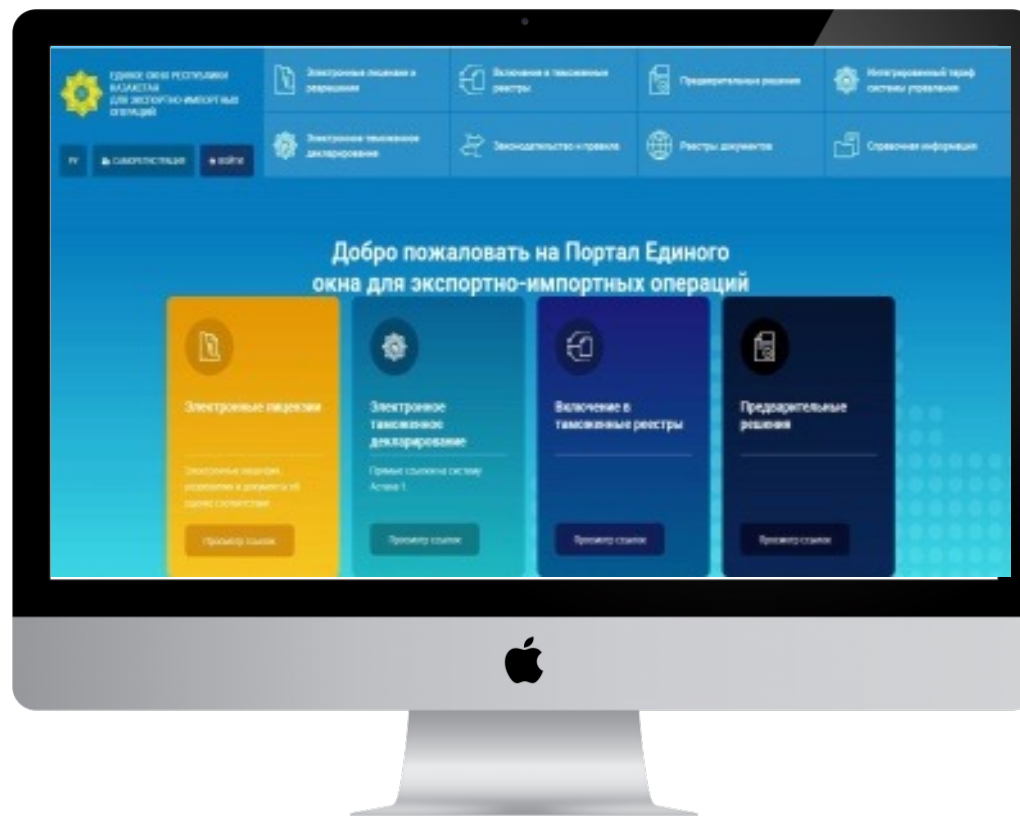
ЕДИНОЕ ОКНО РЕСПУБЛИКИ КАЗАХСТАН ДЛЯ ЭКСПОРТНО-ИМПОРТНЫХ ОПЕРАЦИЙ

РУ

САМОРЕГИСТРАЦИЯ

ВОЙТИ

Электронные лицензии и разрешения

Включение в таможенные реестры

Предварительные решения

Интегрированный тариф системы управления

Электронное таможенное декларирование

Законодательство и правила

Реестры документов

Справочная информация

Добро пожаловать на Портал Единого окна для экспортно-импортных операций

Электронные лицензии

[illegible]

Просмотр ссылок

Электронное таможенное декларирование

Прямые ссылки на систему Астана-1

Просмотр ссылок

Включение в таможенные реестры

Просмотр ссылок

Предварительные решения

Просмотр ссылок